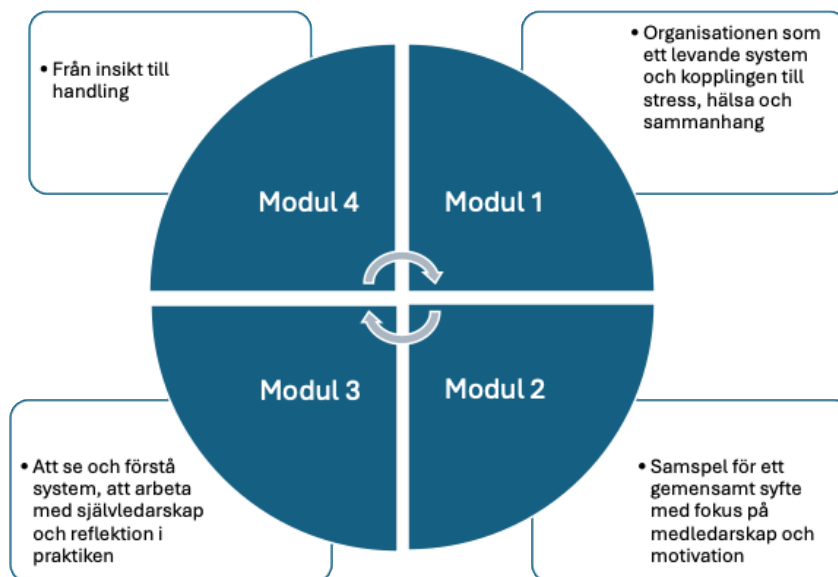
• Från insikt till handling

• Organisationen som ett levande system och kopplingen till stress, hälsa och sammanhang

Modul 4

Modul 1

Modul 3

Modul 2

• Att se och förstå system, att arbeta med självledarskap och reflektion i praktiken

• Samspel för ett gemensamt syfte med fokus på medledarskap och motivation